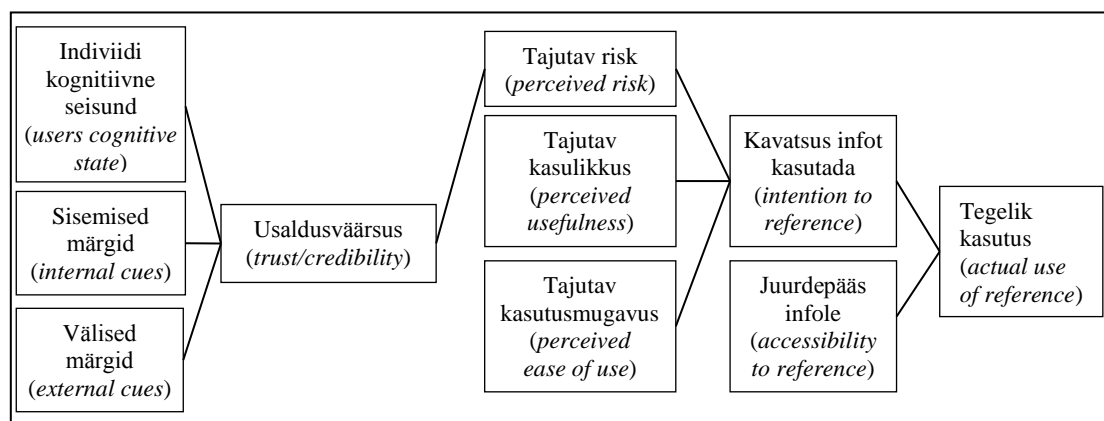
Indiviidi kognitiivne seisund (*users cognitive state*)

Sisemised märgid (*internal cues*)

Välised märgid (*external cues*)

Usaldusväärsus (*trust/credibility*)

Tajutav risk (*perceived risk*)

Tajutav kasulikkus (*perceived usefulness*)

Tajutav kasutusmugavus (*perceived ease of use*)

Kavatsus infot kasutada (*intention to reference*)

Juurdepääs infole (*accessibility to reference*)

Tegelik kasutus (*actual use of reference*)